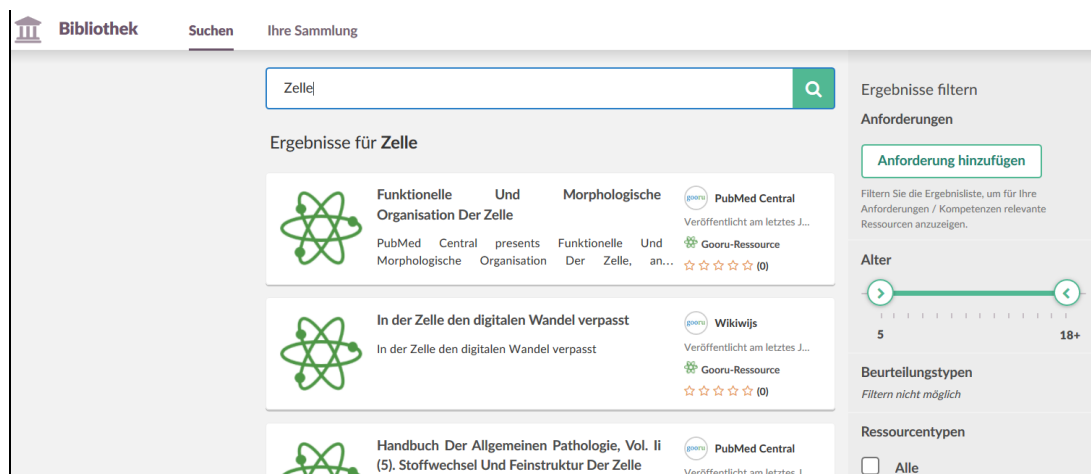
Bibliothek Suchen Ihre Sammlung

Zelle

Ergebnisse für **Zelle**

Funktionelle Und Morphologische Organisation Der Zelle

PubMed Central presents Funktionelle Und Morphologische Organisation Der Zelle, an...

gooru PubMed Central
Veröffentlicht am letztes J...
Gooru-Ressource
☆☆☆☆☆ (0)

In der Zelle den digitalen Wandel verpasst

In der Zelle den digitalen Wandel verpasst

gooru Wikiwijs
Veröffentlicht am letztes J...
Gooru-Ressource
☆☆☆☆☆ (0)

Handbuch Der Allgemeinen Pathologie, Vol. Ii (5). Stoffwechsel Und Feinstruktur Der Zelle

gooru PubMed Central
Veröffentlicht am letztes J...

Ergebnisse filtern

Anforderungen

Anforderung hinzufügen

Filtern Sie die Ergebnisliste, um für Ihre Anforderungen / Kompetenzen relevante Ressourcen anzuzeigen.

Alter

5 18+

Beurteilungstypen

Filtern nicht möglich

Ressourcentypen

Alle